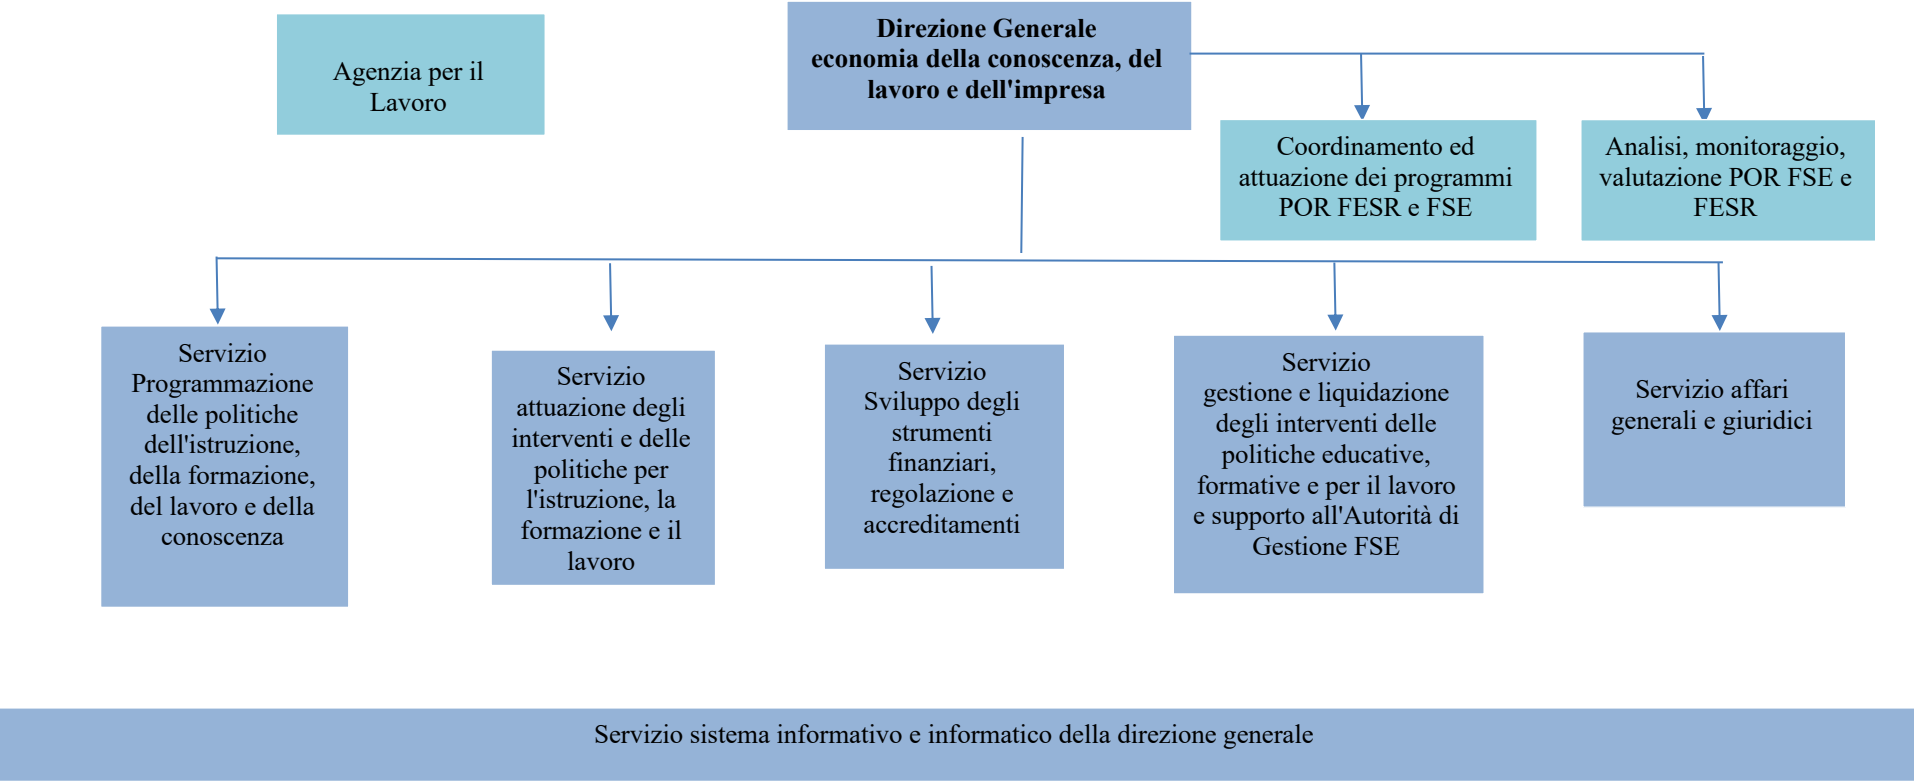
Agenzia per il Lavoro

**Direzione Generale economia della conoscenza, del lavoro e dell'impresa**

Coordinamento ed attuazione dei programmi POR FESR e FSE

Analisi, monitoraggio, valutazione POR FSE e FESR

Servizio Programmazione delle politiche dell'istruzione, della formazione, del lavoro e della conoscenza

Servizio attuazione degli interventi e delle politiche per l'istruzione, la formazione e il lavoro

Servizio Sviluppo degli strumenti finanziari, regolazione e accreditamenti

Servizio gestione e liquidazione degli interventi delle politiche educative, formative e per il lavoro e supporto all'Autorità di Gestione FSE

Servizio affari generali e giuridici

Servizio sistema informativo e informatico della direzione generale